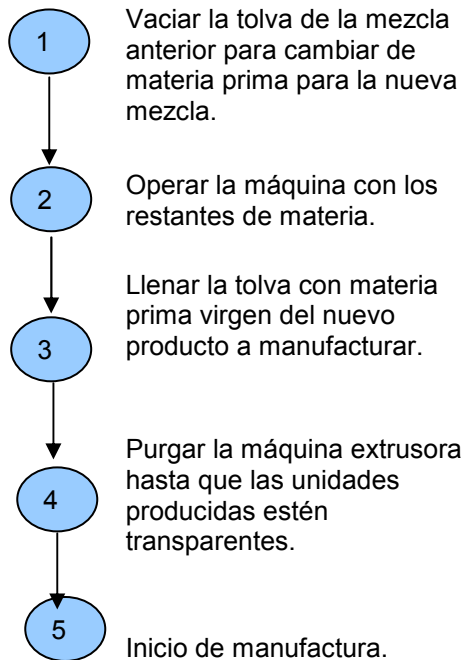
1

Vaciar la tolva de la mezcla anterior para cambiar de materia prima para la nueva mezcla.

2

Operar la máquina con los restantes de materia.

3

Llenar la tolva con materia prima virgen del nuevo producto a manufacturar.

4

Purgar la máquina extrusora hasta que las unidades producidas estén transparentes.

5

Inicio de manufactura.